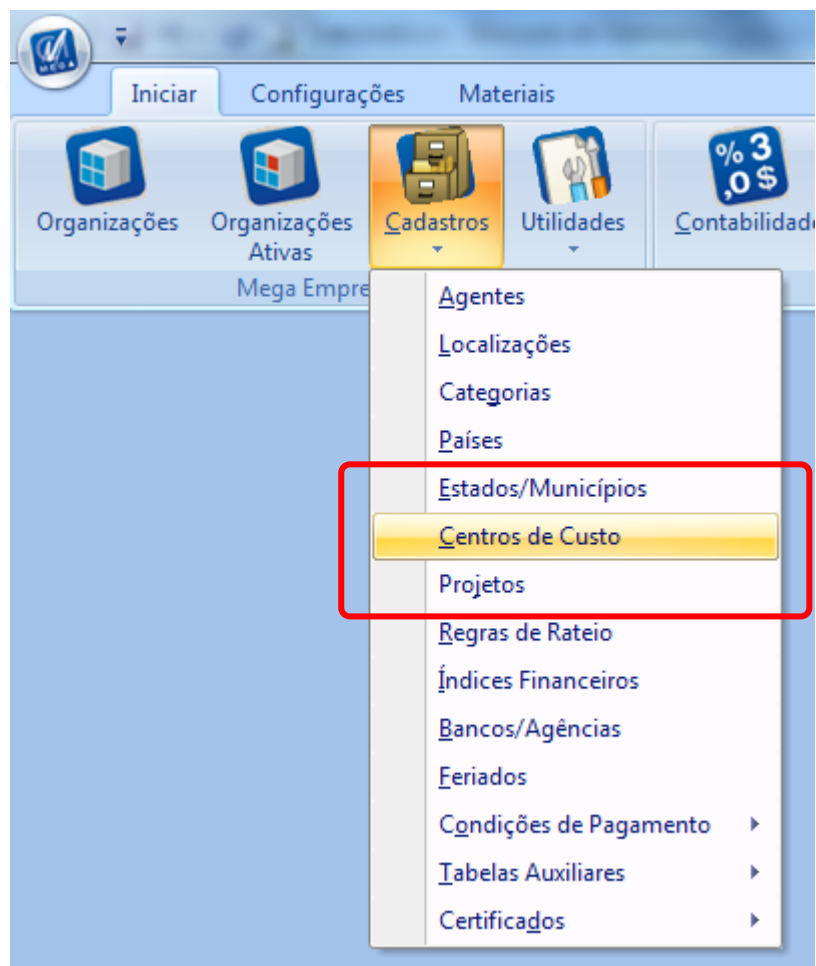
MEGA

Iniciar
Configurações
Materiais

Organizações
Organizações Ativas
Cadastros
Utilidades
% 3 ,0 $
Contabilidade

Mega Empre

Agentes
Localizações
Categorias
Países
Estados/Municípios
Centros de Custo
Projetos
Regras de Rateio
Índices Financeiros
Bancos/Agências
Feriados
Condições de Pagamento
Tabelas Auxiliares
Certificados